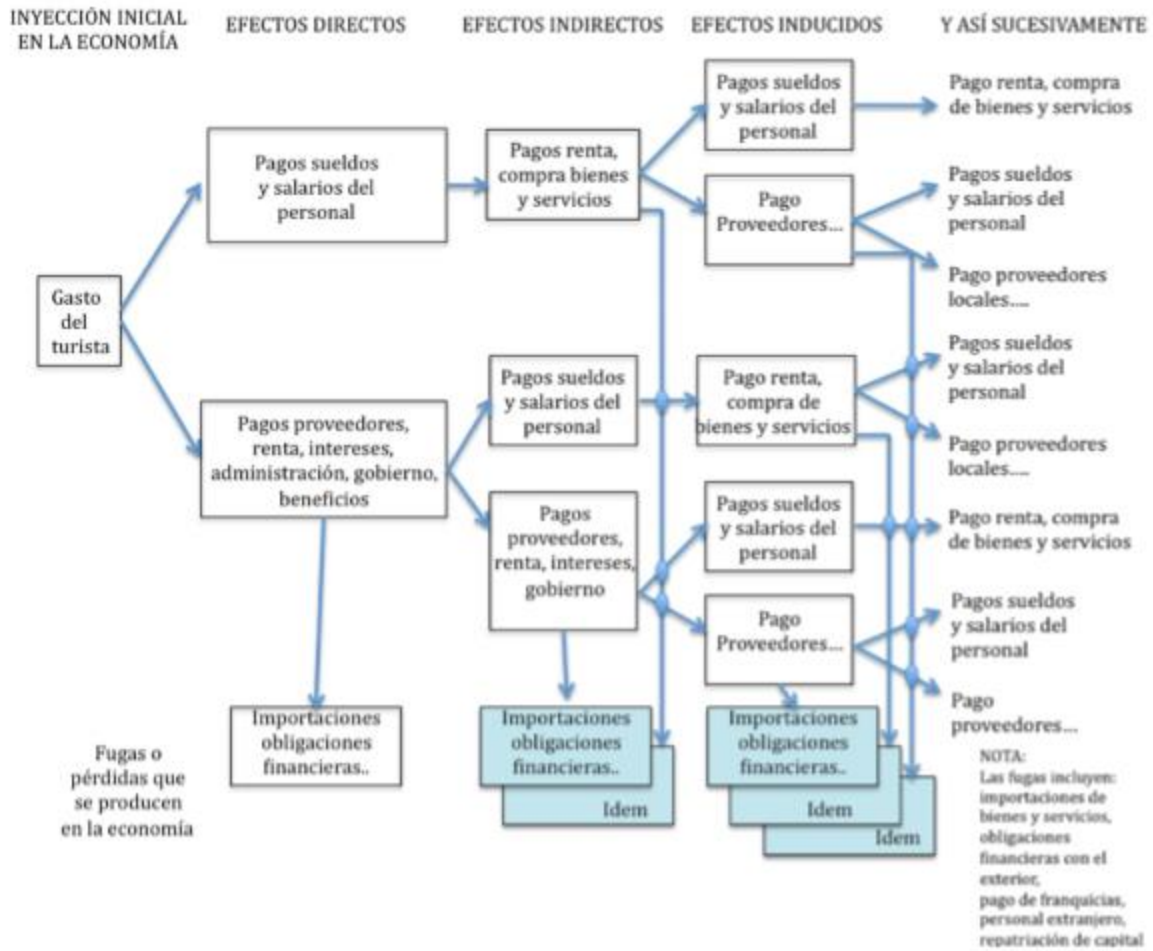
INYECCIÓN INICIAL EN LA ECONOMÍA

EFECTOS DIRECTOS

EFECTOS INDIRECTOS

EFECTOS INDUCIDOS

Y ASÍ SUCESIVAMENTE

Pagos sueldos y salarios del personal

Pago renta, compra de bienes y servicios

Pagos sueldos y salarios del personal

Pagos renta, compra bienes y servicios

Pago Proveedores…

Pagos sueldos y salarios del personal

Pago proveedores locales….

Gasto del turista

Pagos sueldos y salarios del personal

Pago renta, compra de bienes y servicios

Pagos sueldos y salarios del personal

Pago proveedores locales….

Pagos proveedores, renta, intereses, administración, gobierno, beneficios

Pagos proveedores, renta, intereses, gobierno

Pagos sueldos y salarios del personal

Pago renta, compra de bienes y servicios

Pago Proveedores…

Pagos sueldos y salarios del personal

Pago proveedores…

Fugas o pérdidas que se producen en la economía

Importaciones obligaciones financieras..

Importaciones obligaciones financieras..

Idem

Importaciones obligaciones financieras..

Idem

Idem

NOTA:
Las fugas incluyen: importaciones de bienes y servicios, obligaciones financieras con el exterior, pago de franquicias, personal extranjero, repatriación de capital